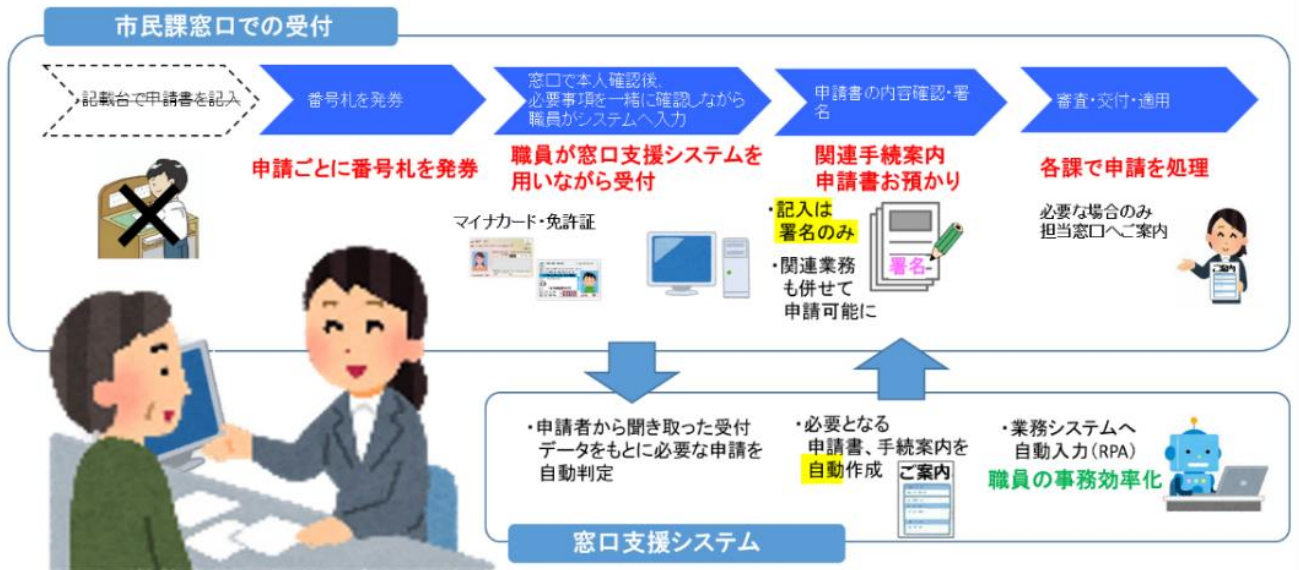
市民課窓口での受付

記載台で申請書を記入

番号札を発券

窓口で本人確認後、必要事項を一緒に確認しながら職員がシステムへ入力

申請書の内容確認・署名

審査・交付・適用

申請ごとに番号札を発券

職員が窓口支援システムを用いながら受付

関連手続案内
申請書お預かり

各課で申請を処理

マイナカード・免許証

・記入は署名のみ

署名

・関連業務も併せて申請可能に

必要な場合のみ担当窓口へご案内

・申請者から聞き取った受付データをもとに必要な申請を自動判定

・必要となる申請書、手続案内を自動作成

ご案内

・業務システムへ自動入力（RPA）

職員の事務効率化

窓口支援システム